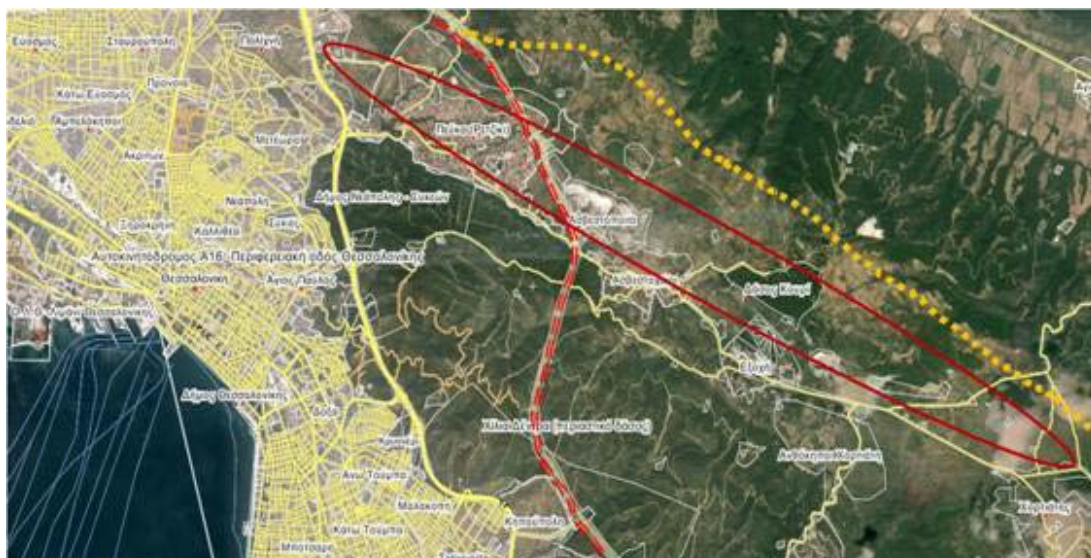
Ευοσμος
Σταυρούπολη
Πολίχνη
Κάτω Εύοσμος
Πρόνοιαι
Αμπελόκηποι
Μετέωρα
Ακρόπολη
Πεύκα (Ρετζίκι)
Δήμος Νεάπολης - Συκεών
Νεάπολη
Συκιές
Καλλιθέα
Ασβεστοχώρι
Αυτοκινητόδρομος Α16, Περιφερειακή οδός Θεσσαλονίκης
Θεσσαλονίκη
Άγιος Παύλος
Δήμος Χορτιάτη
Εξοχή
Δήμος Θεσσαλονίκης
Χίλια Δέντρα (περιαστικό δάσος)
Ανω Τούμπα
Μαλακοπή
Κάτω Τούμπα
Καπνικέρμα
Χορτιάτης
Μπότσαρη
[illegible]